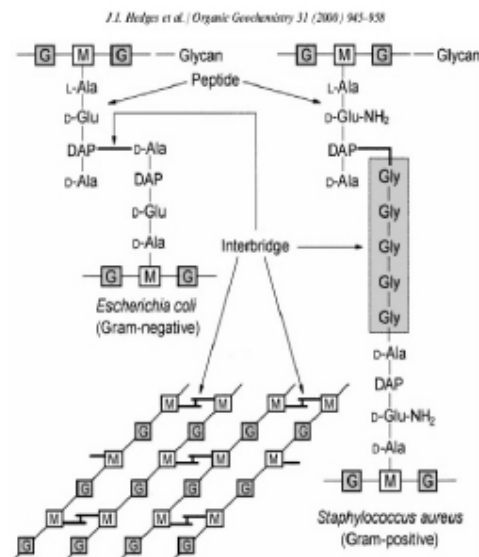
J.I. Hedges et al. / Organic Geochemistry 31 (2000) 945-958

G M G Glycan

G M G Glycan

Peptide

L-Ala

D-Glu

DAP

D-Ala

D-Ala

DAP

D-Glu

D-Ala

L-Ala

D-Glu-NH$_2$

DAP

D-Ala

Gly

Gly

Gly

Gly

Gly

Interbridge

G M G

*Escherichia coli*
(Gram-negative)

D-Ala

DAP

D-Glu-NH$_2$

D-Ala

G M G

*Staphylococcus aureus*
(Gram-positive)

M G M G M M G M G M G M G M G G G